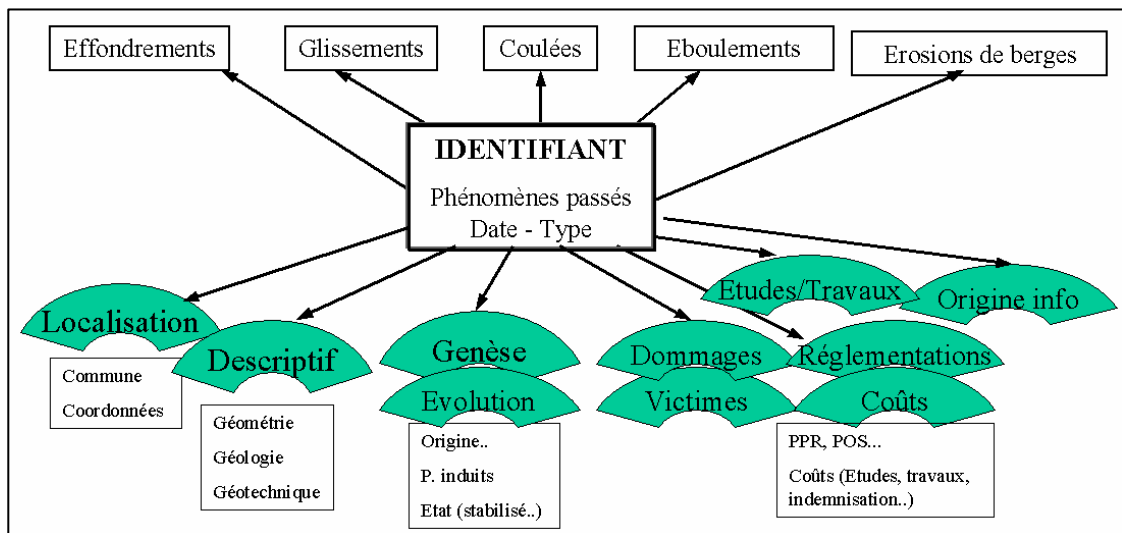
Effondrements

Glissements

Coulées

Eboulements

Erosions de berges

IDENTIFIANT

Phénomènes passés
Date - Type

Etudes/Travaux

Origine info

Localisation

Commune
Coordonnées

Descriptif

Géométrie
Géologie
Géotechnique

Genèse

Evolution

Origine..
P. induits
Etat (stabilisé..)

Dommages

Victimes

Réglementations

Coûts

PPR, POS...
Coûts (Etudes, travaux, indemnisation..)